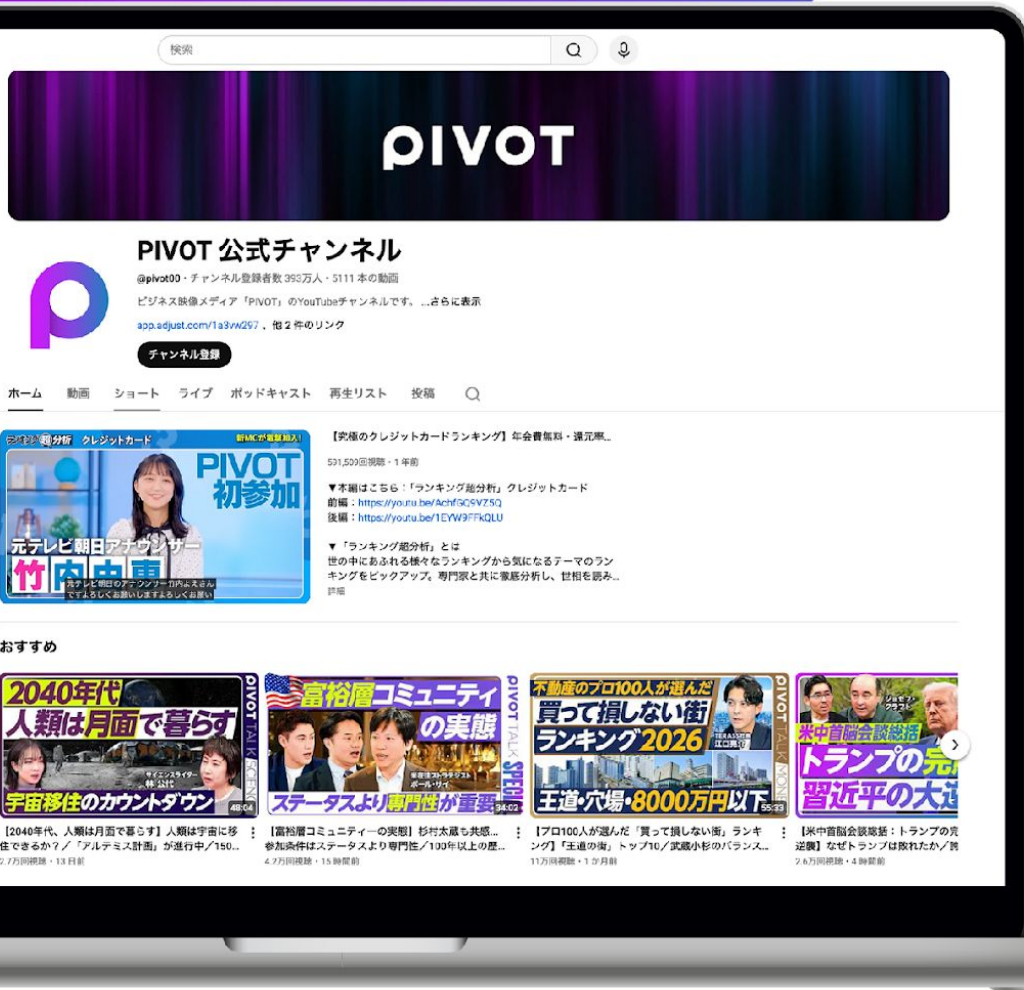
検索

PIVOT

PIVOT 公式チャンネル

@pivot00・チャンネル登録者数 393万人・5111 本の動画

ビジネス映像メディア「PIVOT」のYouTubeチャンネルです。 ...さらに表示

app.adjust.com/1a3vw297 、他 2 件のリンク

チャンネル登録

ホーム 動画 ショート ライブ ポッドキャスト 再生リスト 投稿

ランキング超分析 クレジットカード 新MCが番組加入! PIVOT 初参加 元テレビ朝日アナウンサー 竹内由恵

元テレビ朝日のアナウンサー竹内よしえさんです よろしくお願いしますよろしくお願い

【究極のクレジットカードランキング】年会費無料・還元率...

531,500回視聴・1 年前

▼本編はこちら「ランキング超分析」クレジットカード
前編：https://youtu.be/AchfGQ9VZ5Q
後編：https://youtu.be/1EYW9FFkQLU

▼「ランキング超分析」とは
世の中にあふれる様々なランキングから気になるテーマのランキングをピックアップ。専門家と共に徹底分析し、世相を読み...
詳細

おすすめ

2040年代 人類は月面で暮らす 宇宙移住のカウントダウン サイエンスライター 林 公代 48:04
【2040年代、人類は月面で暮らす】人類は宇宙に移住できるか？／「アルテミス計画」が進行中／150...
2.7万回視聴・13 日前

富裕層コミュニティの実態 ステータスより専門性が重要 34:02
【富裕層コミュニティーの実態】杉村太蔵も共感...参加条件はステータスより専門性／100年以上の歴...
4.7万回視聴・15 時間前

不動産のプロ100人が選んだ 買って損しない街ランキング2026 王道・穴場・8000万円以下 55:33
【プロ100人が選んだ「買って損しない街」ランキング】「王道の街」トップ10／武蔵小杉のバランス...
11万回視聴・1 か月前

米中首脳会談総括 トランプの完 習近平の大
【米中首脳会談総括：トランプの完逆襲】なぜトランプは敗れたか／習
2.6万回視聴・4 時間前